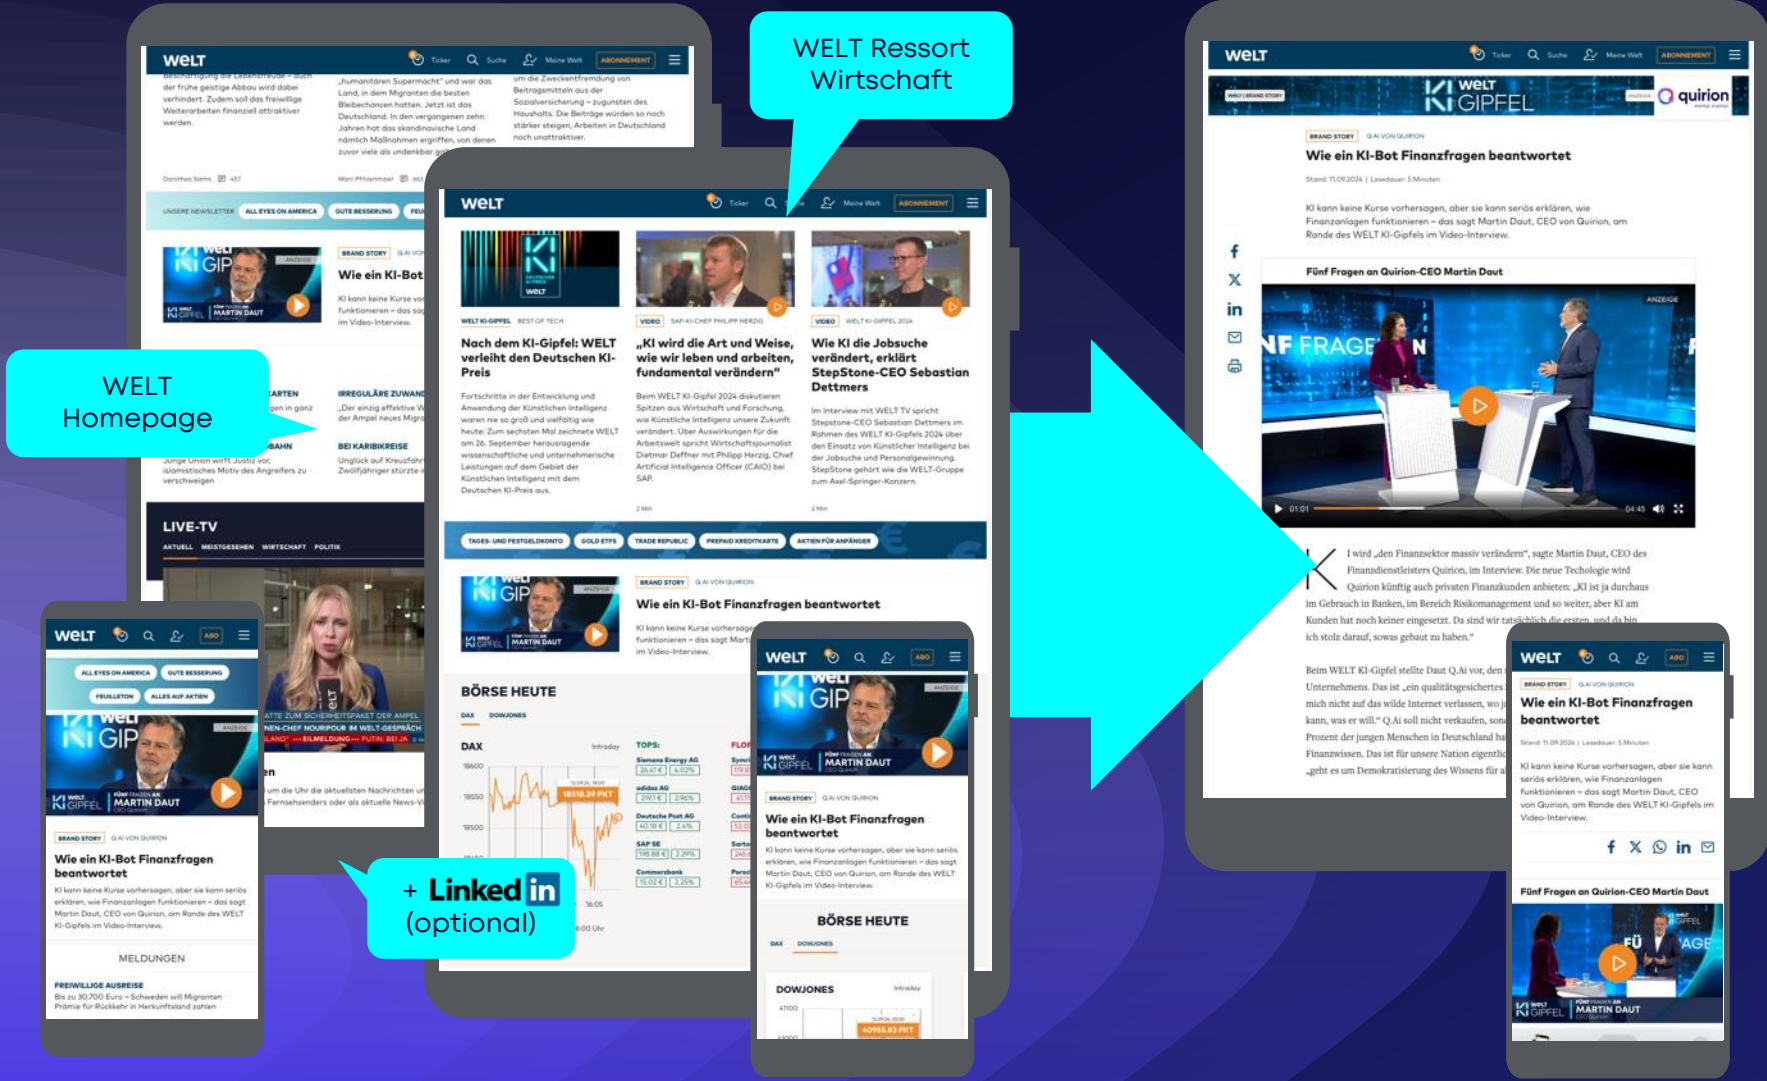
WELT Ressort Wirtschaft

WELT Homepage

+ LinkedIn (optional)

WELT

Ticker Suche Meine Welt ABONNEMENT

Nach dem KI-Gipfel: WELT verleiht den Deutschen KI-Preis

„KI wird die Art und Weise, wie wir leben und arbeiten, fundamental verändern"

Wie KI die Jobsuche verändert, erklärt StepStone-CEO Sebastian Dettmers

Wie ein KI-Bot Finanzfragen beantwortet

KI kann keine Kurse vorhersagen, aber sie kann seriös erklären, wie Finanzanlagen funktionieren – das sagt Martin Daut, CEO von Quirion, am Rande des WELT KI-Gipfels im Video-Interview.

BÖRSE HEUTE

DAX DOWJONES

LIVE-TV

MELDUNGEN

BRAND STORY Q.AI VON QUIRION

Fünf Fragen an Quirion-CEO Martin Daut

KI WELT GIPFEL

quirion

MARTIN DAUT

I wird „den Finanzsektor massiv verändern", sagte Martin Daut, CEO des Finanzdienstleisters Quirion, im Interview. Die neue Technologie wird Quirion künftig auch privaten Finanzkunden anbieten: „KI ist ja durchaus im Gebrauch in Banken, im Bereich Risikomanagement und so weiter, aber KI am Kunden hat noch keiner eingesetzt. Da sind wir tatsächlich die ersten, und da bin ich stolz darauf, sowas gebaut zu haben."

ANZEIGE

01:01 04:45